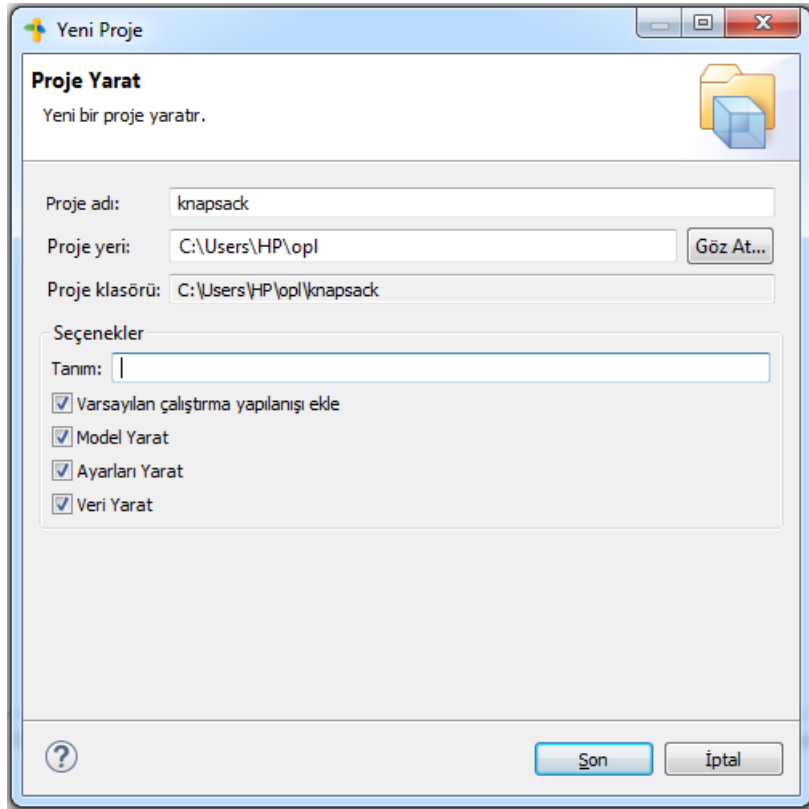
Yeni Proje

Proje Yarat

Yeni bir proje yaratır.

Proje adı: knapsack

Proje yeri: C:\Users\HP\opl

Göz At...

Proje klasörü: C:\Users\HP\opl\knapsack

Seçenekler

Tanım:

Varsayılan çalıştırma yapılanışı ekle

Model Yarat

Ayarları Yarat

Veri Yarat

?

Son

İptal